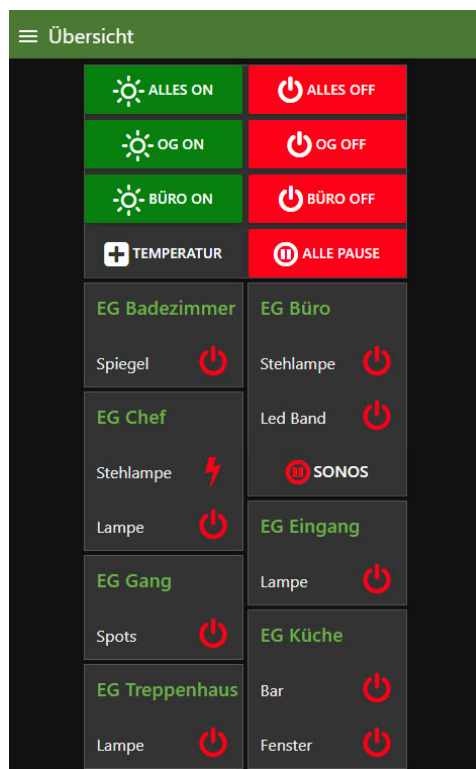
Übersicht

ALLES ON
ALLES OFF
OG ON
OG OFF
BÜRO ON
BÜRO OFF
TEMPERATUR
ALLE PAUSE

EG Badezimmer
Spiegel

EG Chef
Stehlampe
Lampe

EG Gang
Spots

EG Treppenhaus
Lampe

EG Büro
Stehlampe
Led Band
SONOS

EG Eingang
Lampe

EG Küche
Bar
Fenster